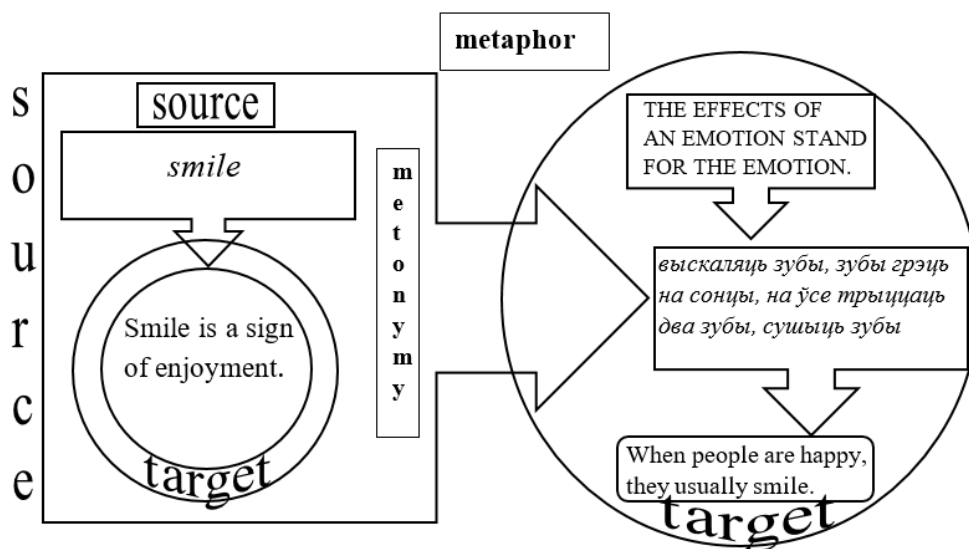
metaphor

s
o
u
r
c
e

source

smile

Smile is a sign of enjoyment.

target

m
e
t
o
n
y
m
y

THE EFFECTS OF AN EMOTION STAND FOR THE EMOTION.

выскаляць зубы, зубы грэць на сонцы, на ўсе трыццаць два зубы, сушыць зубы

When people are happy, they usually smile.

target